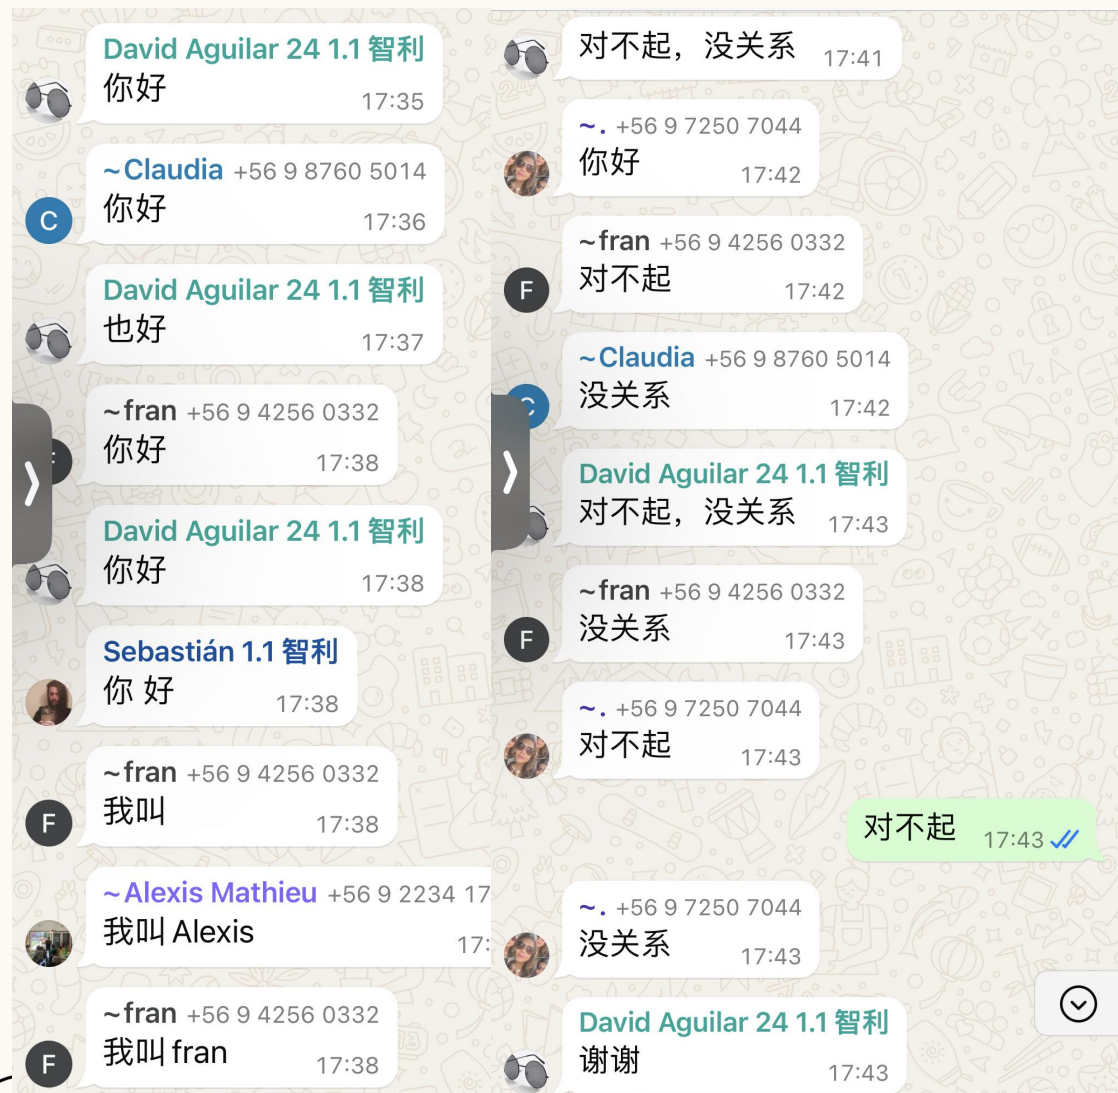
David Aguilar 24 1.1 智利
你好
17:35

C
~Claudia +56 9 8760 5014
你好
17:36

David Aguilar 24 1.1 智利
也好
17:37

~fran +56 9 4256 0332
你好
17:38

David Aguilar 24 1.1 智利
你好
17:38

Sebastián 1.1 智利
你 好
17:38

F
~fran +56 9 4256 0332
我叫
17:38

~Alexis Mathieu +56 9 2234 17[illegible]
我叫 Alexis
17:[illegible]

F
~fran +56 9 4256 0332
我叫 fran
17:38

对不起，没关系
17:41

~. +56 9 7250 7044
你好
17:42

F
~fran +56 9 4256 0332
对不起
17:42

~Claudia +56 9 8760 5014
没关系
17:42

David Aguilar 24 1.1 智利
对不起，没关系
17:43

F
~fran +56 9 4256 0332
没关系
17:43

~. +56 9 7250 7044
对不起
17:43

对不起
17:43

~. +56 9 7250 7044
没关系
17:43

David Aguilar 24 1.1 智利
谢谢
17:43